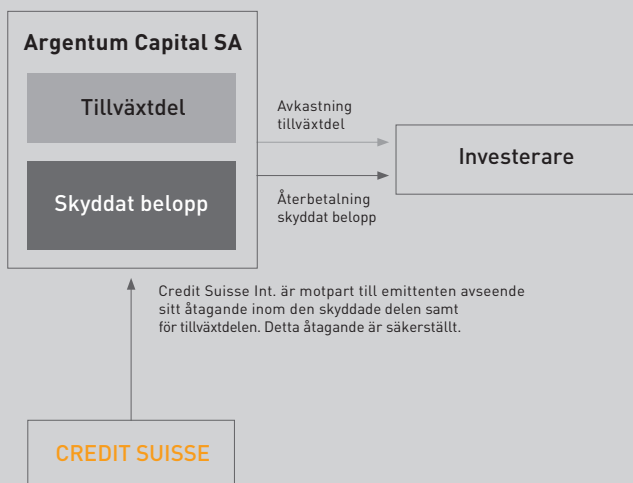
Argentum Capital SA

Tillväxtdel

Skyddat belopp

Avkastning tillväxtdel

Återbetalning skyddat belopp

Investerare

Credit Suisse Int. är motpart till emittenten avseende sitt åtagande inom den skyddade delen samt för tillväxtdelen. Detta åtagande är säkerställt.

CREDIT SUISSE